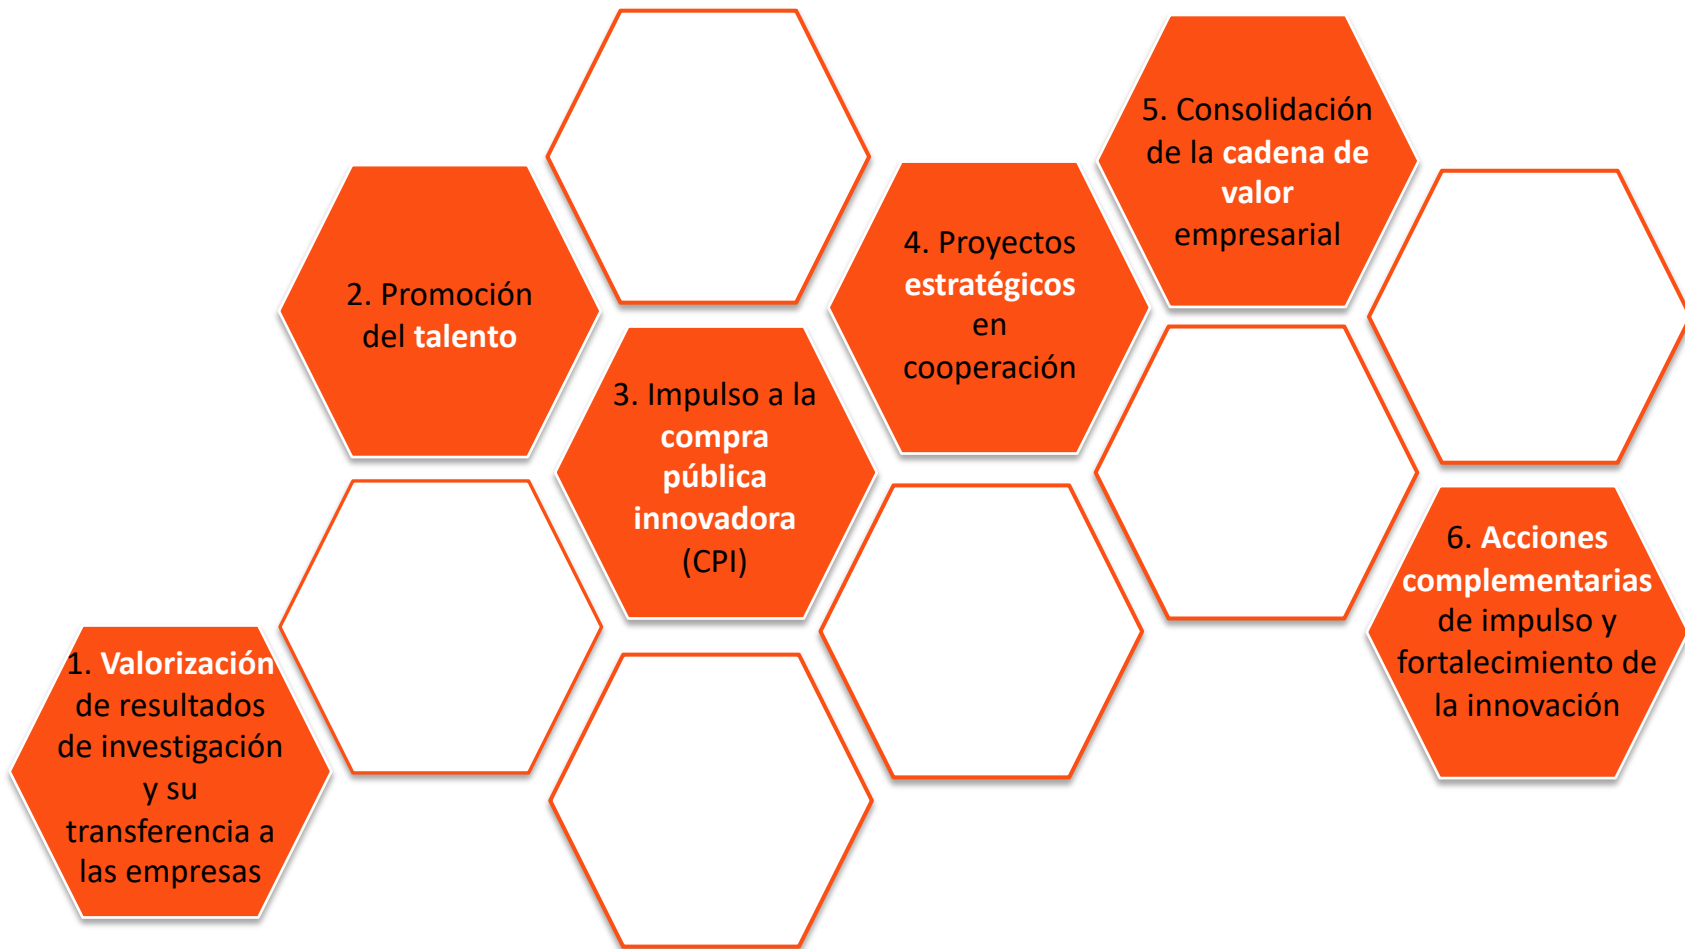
1. Valorización de resultados de investigación y su transferencia a las empresas

2. Promoción del talento

3. Impulso a la compra pública innovadora (CPI)

4. Proyectos estratégicos en cooperación

5. Consolidación de la cadena de valor empresarial

6. Acciones complementarias de impulso y fortalecimiento de la innovación